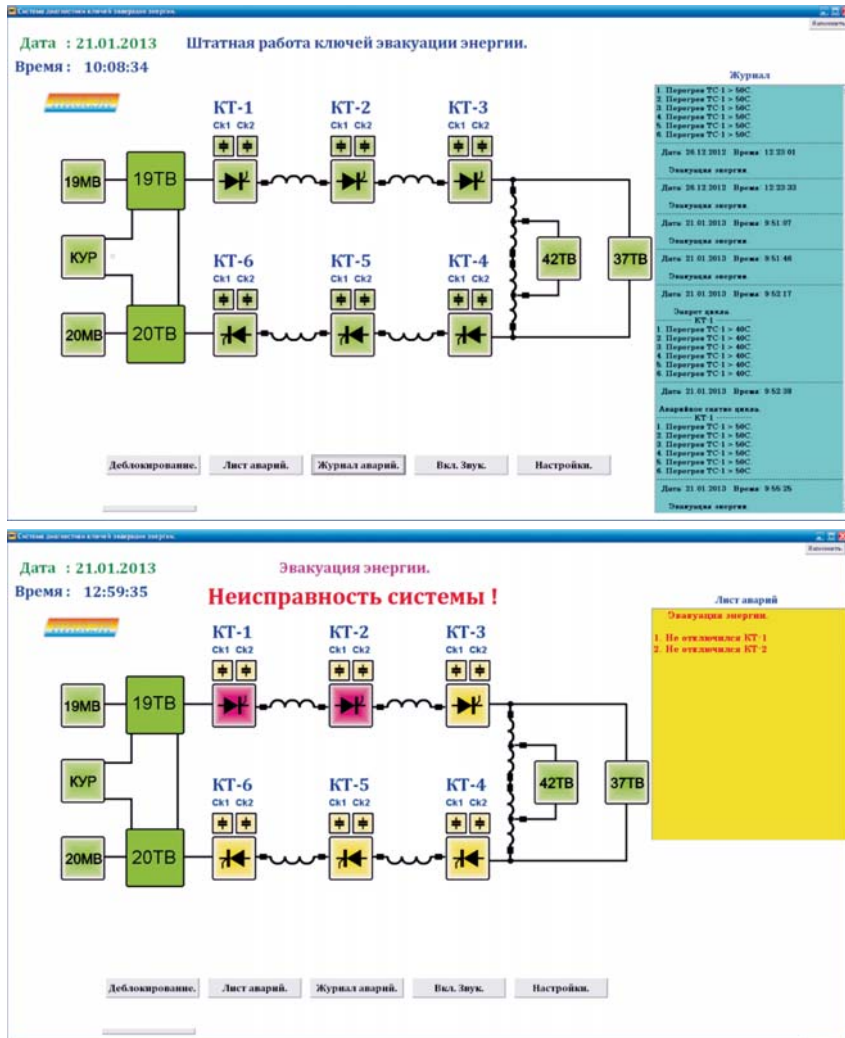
Система диагностики ключей эвакуации энергии.

Дата : 21.01.2013 Штатная работа ключей эвакуации энергии.
Время : 10:08:34

KT-1 Ck1 Ck2
KT-2 Ck1 Ck2
KT-3 Ck1 Ck2

19MB 19TB

КУР

20MB 20TB

KT-6 Ck1 Ck2
KT-5 Ck1 Ck2
KT-4 Ck1 Ck2

42TB 37TB

Журнал
1. Перегрев ТС 1 > 50С
2. Перегрев ТС 1 > 50С
3. Перегрев ТС 1 > 50С
4. Перегрев ТС 1 > 50С
5. Перегрев ТС 1 > 50С
6. Перегрев ТС 1 > 50С

Дата 26.12.2012 Время 12:23:01
Эвакуация энергии.

Дата 26.12.2012 Время 12:23:33
Эвакуация энергии.

Дата 21.01.2013 Время 9:51:07
Эвакуация энергии.

Дата 21.01.2013 Время 9:51:46
Эвакуация энергии.

Дата 21.01.2013 Время 9:52:17
Запрет цикла.
КТ 1
1. Перегрев ТС 1 > 40С
2. Перегрев ТС 1 > 40С
3. Перегрев ТС 1 > 40С
4. Перегрев ТС 1 > 40С
5. Перегрев ТС 1 > 40С
6. Перегрев ТС 1 > 40С

Дата 21.01.2013 Время 9:52:38
Аварийное снятие цикла.
КТ 1
1. Перегрев ТС 1 > 50С
2. Перегрев ТС 1 > 50С
3. Перегрев ТС 1 > 50С
4. Перегрев ТС 1 > 50С
5. Перегрев ТС 1 > 50С
6. Перегрев ТС 1 > 50С

Дата 21.01.2013 Время 9:55:25
Эвакуация энергии.

Деблокирование. Лист аварий. Журнал аварий. Вкл. Звук. Настройки.

Система диагностики ключей эвакуации энергии.

Дата : 21.01.2013 Эвакуация энергии.
Время : 12:59:35
Неисправность системы !

KT-1 Ck1 Ck2
KT-2 Ck1 Ck2
KT-3 Ck1 Ck2

19MB 19TB

КУР

20MB 20TB

KT-6 Ck1 Ck2
KT-5 Ck1 Ck2
KT-4 Ck1 Ck2

42TB 37TB

Лист аварий
Эвакуация энергии.
1. Не отключился КТ-1
2. Не отключился КТ-2

Деблокирование. Лист аварий. Журнал аварий. Вкл. Звук. Настройки.